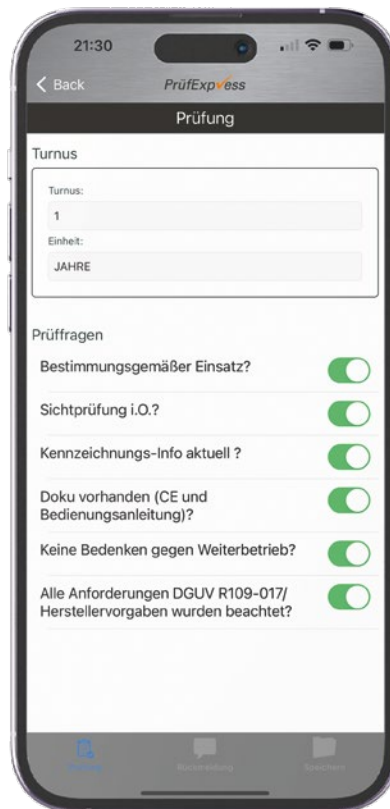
21:30

< Back PrüfExpress

Prüfung

Turnus

Turnus:

1

Einheit:

JAHRE

Prüffragen

Bestimmungsgemäßer Einsatz?

Sichtprüfung i.O.?

Kennzeichnungs-Info aktuell ?

Doku vorhanden (CE und Bedienungsanleitung)?

Keine Bedenken gegen Weiterbetrieb?

Alle Anforderungen DGUV R109-017/ Herstellervorgaben wurden beachtet?

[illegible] Rückmeldung Speichern